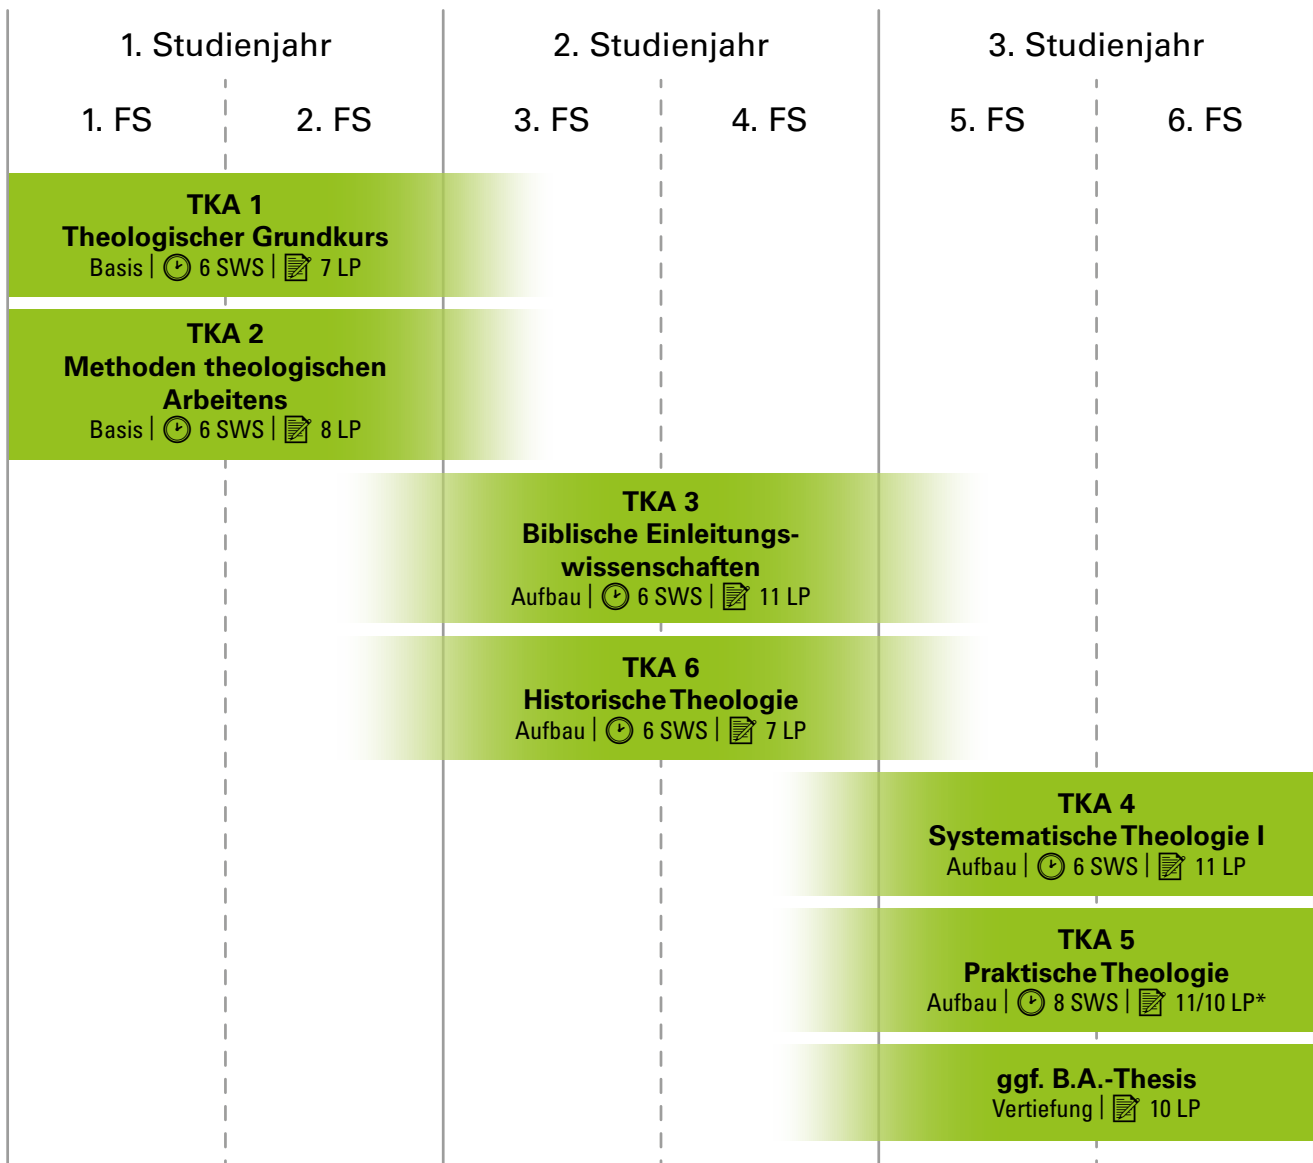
1. Studienjahr

2. Studienjahr

3. Studienjahr

1. FS

2. FS

3. FS

4. FS

5. FS

6. FS

TKA 1
Theologischer Grundkurs
Basis | 6 SWS | 7 LP

TKA 2
Methoden theologischen Arbeitens
Basis | 6 SWS | 8 LP

TKA 3
Biblische Einleitungswissenschaften
Aufbau | 6 SWS | 11 LP

TKA 6
Historische Theologie
Aufbau | 6 SWS | 7 LP

TKA 4
Systematische Theologie I
Aufbau | 6 SWS | 11 LP

TKA 5
Praktische Theologie
Aufbau | 8 SWS | 11/10 LP*

ggf. B.A.-Thesis
Vertiefung | 10 LP